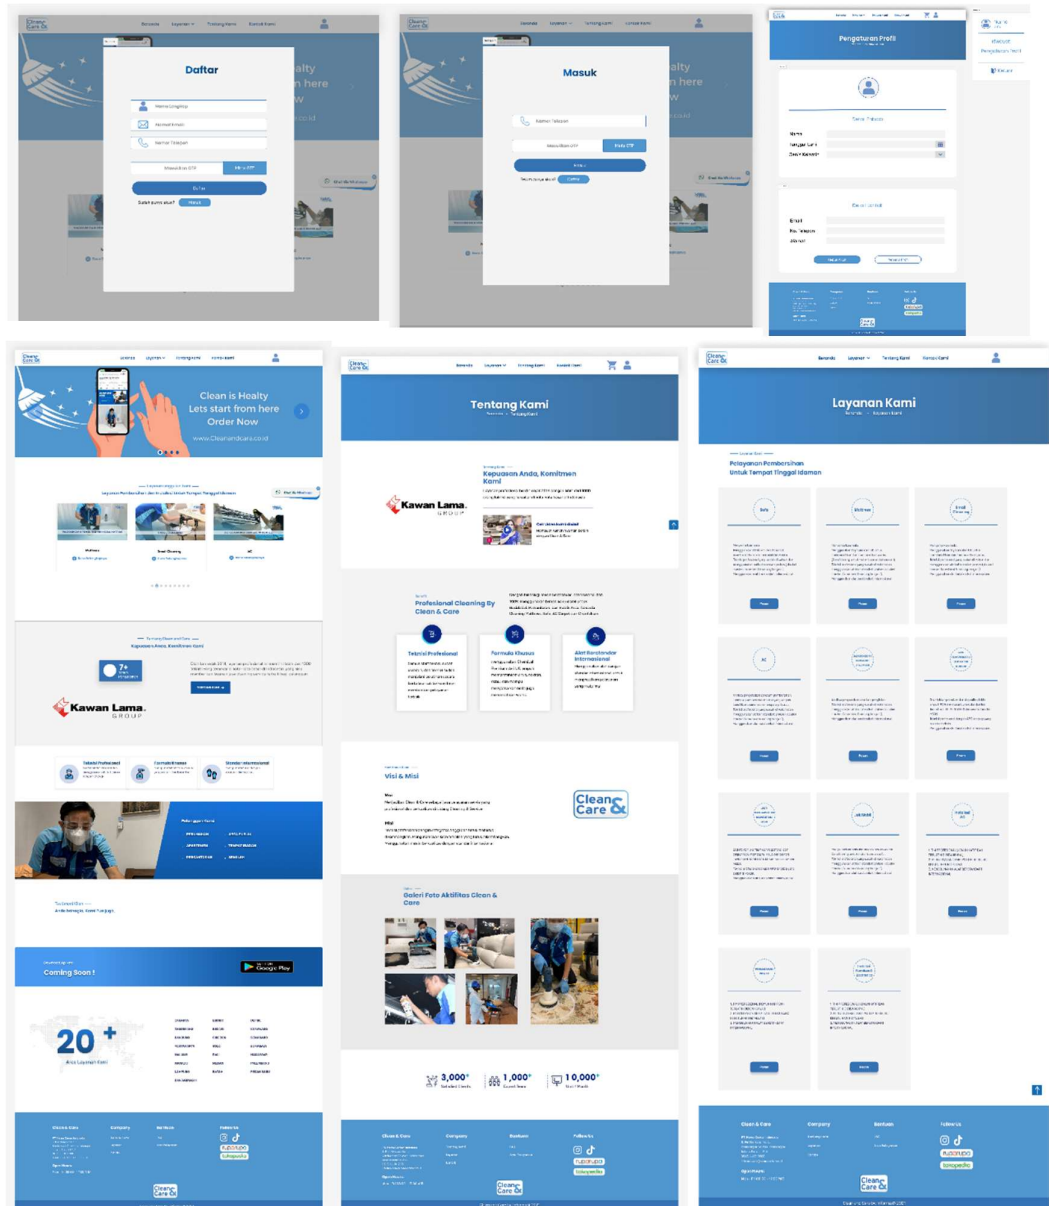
Clean Care

Beranda Layanan Tentang Kami Kontak Kami

Daftar

Nama Lengkap

Alamat Email

Nomor Telepon

Masukkan OTP

Kirim OTP

Daftar

Sudah punya akun? Masuk

Masuk

Nomor Telepon

Masukkan OTP

Kirim OTP

Masuk

Belum punya akun? Daftar

Pengaturan Profil

Nama

Tanggal Lahir

Jenis Kelamin

Email

No. Telepon

Alamat

Keluar

Clean is Healty
Lets start from here
Order Now
www.Cleanandcare.co.id

Kawan Lama GROUP

7+

Coming Soon !

Google Play

20+

Tentang Kami

Kepuasan Anda, Komitmen Kami

Profesional Cleaning By Clean & Care

Teknisi Profesional

Formula Khusus

Alat Standar Internasional

Visi & Misi

Visi

Misi

Clean & Care

Galeri Foto Aktifitas Clean & Care

3,000+

1,000+

10,000+

Layanan Kami

Pelayanan Pembersihan Untuk Tempat Tinggal Idaman

Sofa

AC

Clean & Care

Company

Bantuan

Follow Us